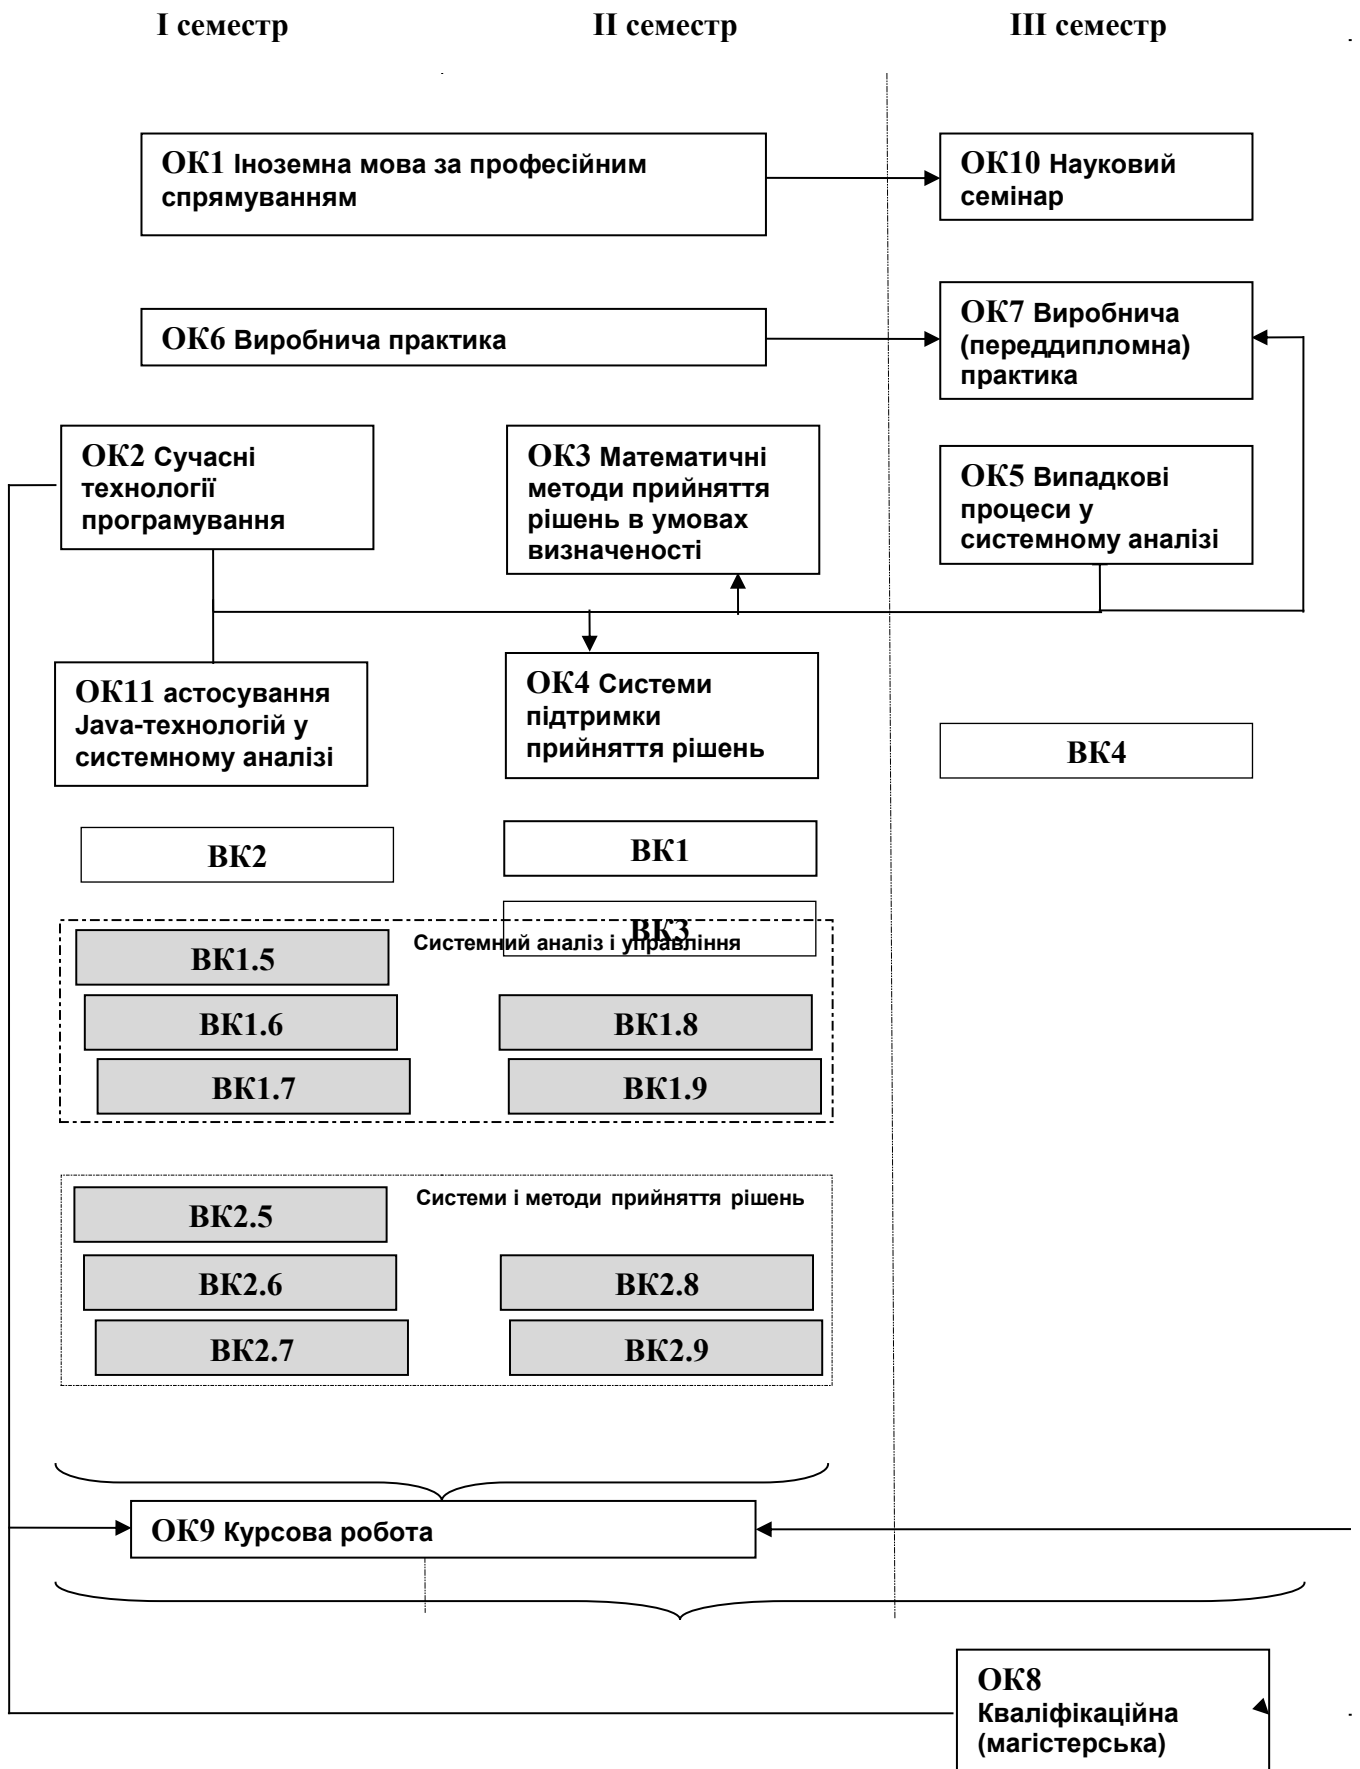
I семестр

II семестр

III семестр

ОК1 Іноземна мова за професійним спрямуванням

ОК10 Науковий семінар

ОК6 Виробнича практика

ОК7 Виробнича (переддипломна) практика

ОК2 Сучасні технології програмування

ОК3 Математичні методи прийняття рішень в умовах визначеності

ОК5 Випадкові процеси у системному аналізі

ОК11 астосування Java-технологій у системному аналізі

ОК4 Системи підтримки прийняття рішень

ВК4

ВК2

ВК1

ВК3

Системний аналіз і управління

ВК1.5

ВК1.6

ВК1.8

ВК1.7

ВК1.9

Системи і методи прийняття рішень

ВК2.5

ВК2.6

ВК2.8

ВК2.7

ВК2.9

ОК9 Курсова робота

ОК8 Кваліфікаційна (магістерська)